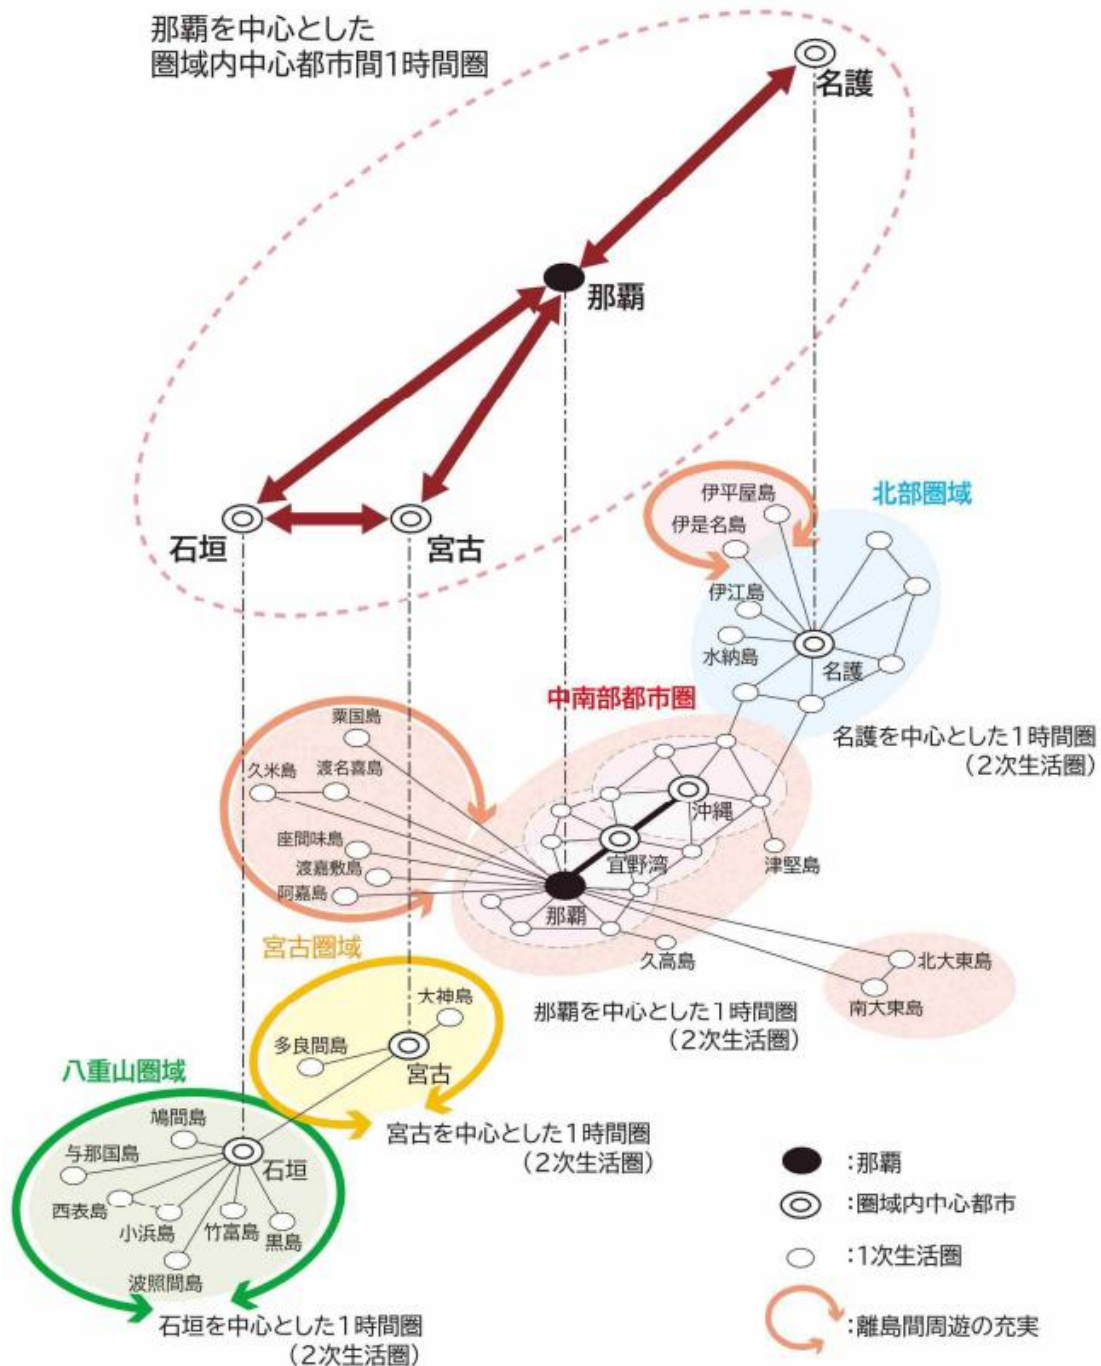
那覇を中心とした
圏域内中心都市間1時間圏

名護

那覇

石垣

宮古

伊平屋島
伊是名島
北部圏域
伊江島
水納島
名護
名護を中心とした1時間圏
（2次生活圏）

中南部都市圏
粟国島
久米島
渡名喜島
座間味島
渡嘉敷島
阿嘉島
沖縄
宜野湾
那覇
津堅島
久高島
北大東島
南大東島

宮古圏域
大神島
多良間島
宮古
那覇を中心とした1時間圏
（2次生活圏）

八重山圏域
鳩間島
与那国島
石垣
西表島
小浜島
竹富島
黒島
波照間島
宮古を中心とした1時間圏
（2次生活圏）
石垣を中心とした1時間圏
（2次生活圏）

:那覇
:圏域内中心都市
:1次生活圏
:離島間周遊の充実